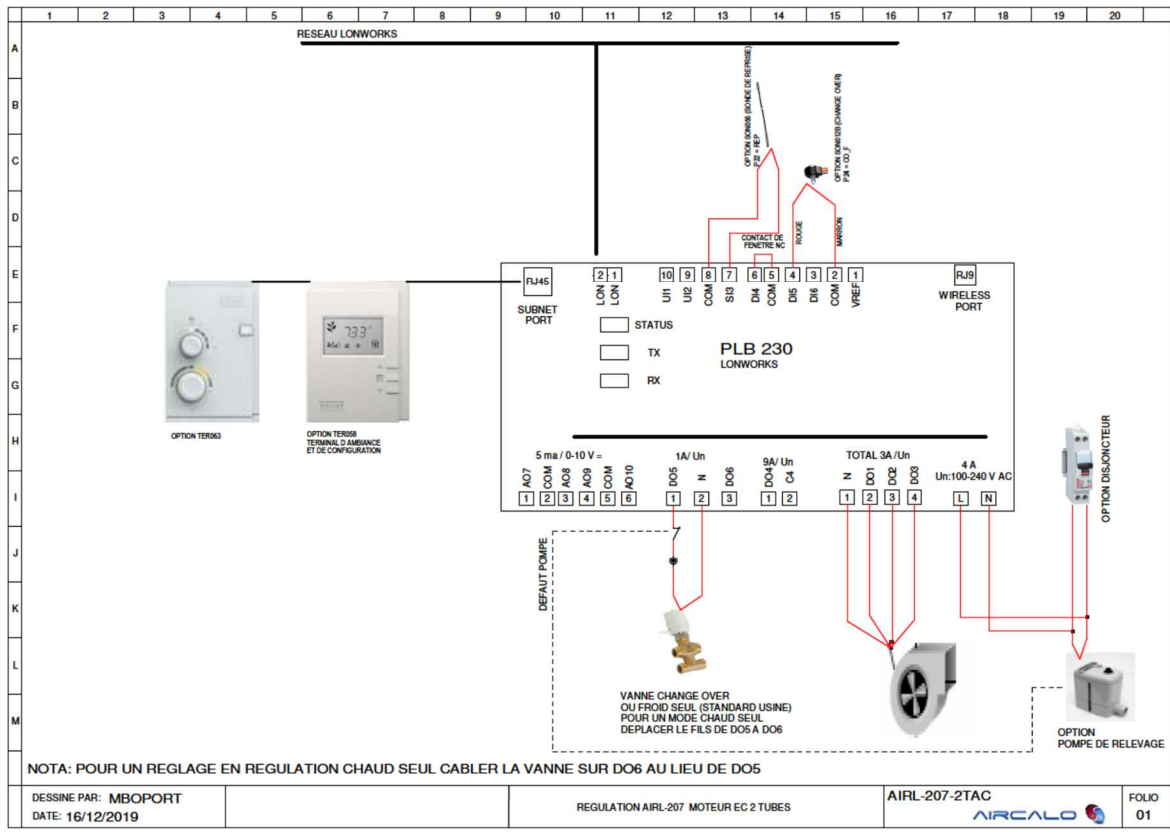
1 2 3 4 5 6 7 8 9 10 11 12 13 14 15 16 17 18 19 20

A B C D E F G H I J K L M

RESEAU LONWORKS

OPTION SON056 (SONDE DE REPRISE)
P22 = REP

OPTION SON0120 (CHANGE OVER)
P24 = CO_F

CONTACT DE FENETRE NC

ROUGE

MARRON

RJ45

SUBNET PORT

2 1
LON LON

10 9 8 7 6 5 4 3 2 1
UI1 UI2 COM SI3 DI4 COM DI5 DI6 COM VREF

RJ9

WIRELESS PORT

STATUS

TX

RX

PLB 230
LONWORKS

733°

OPTION TER063

OPTION TER058
TERMINAL D AMBIANCE
ET DE CONFIGURATION

5 ma / 0-10 V =
AO7 COM AO8 AO9 COM AO10
1 2 3 4 5 6

1A/ Un
DO5 N DO6
1 2 3

9A/ Un
DO4 C4
1 2

TOTAL 3A /Un
N DO1 DO2 DO3
1 2 3 4

4 A
Un:100-240 V AC
L N

OPTION DISJONCTEUR

DEFAUT POMPE

VANNE CHANGE OVER
OU FROID SEUL (STANDARD USINE)
POUR UN MODE CHAUD SEUL
DEPLACER LE FILS DE DO5 A DO6

OPTION
POMPE DE RELEVAGE

NOTA: POUR UN REGLAGE EN REGULATION CHAUD SEUL CABLER LA VANNE SUR DO6 AU LIEU DE DO5

DESSINE PAR: MBOPORT
DATE: 16/12/2019

REGULATION AIRL-207 MOTEUR EC 2 TUBES

AIRL-207-2TAC

AIRCALO

FOLIO
01